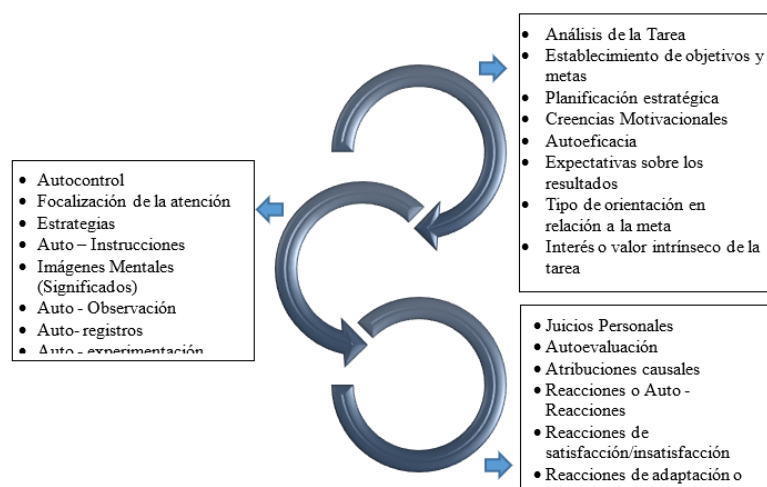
- Análisis de la Tarea
- Establecimiento de objetivos y metas
- Planificación estratégica
- Creencias Motivacionales
- Autoeficacia
- Expectativas sobre los resultados
- Tipo de orientación en relación a la meta
- Interés o valor intrínseco de la tarea

- Autocontrol
- Focalización de la atención
- Estrategias
- Auto – Instrucciones
- Imágenes Mentales (Significados)
- Auto - Observación
- Auto- registros
- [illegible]

- Juicios Personales
- Autoevaluación
- Atribuciones causales
- Reacciones o Auto - Reacciones
- Reacciones de satisfacción/insatisfacción
- Reacciones de adaptación o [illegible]